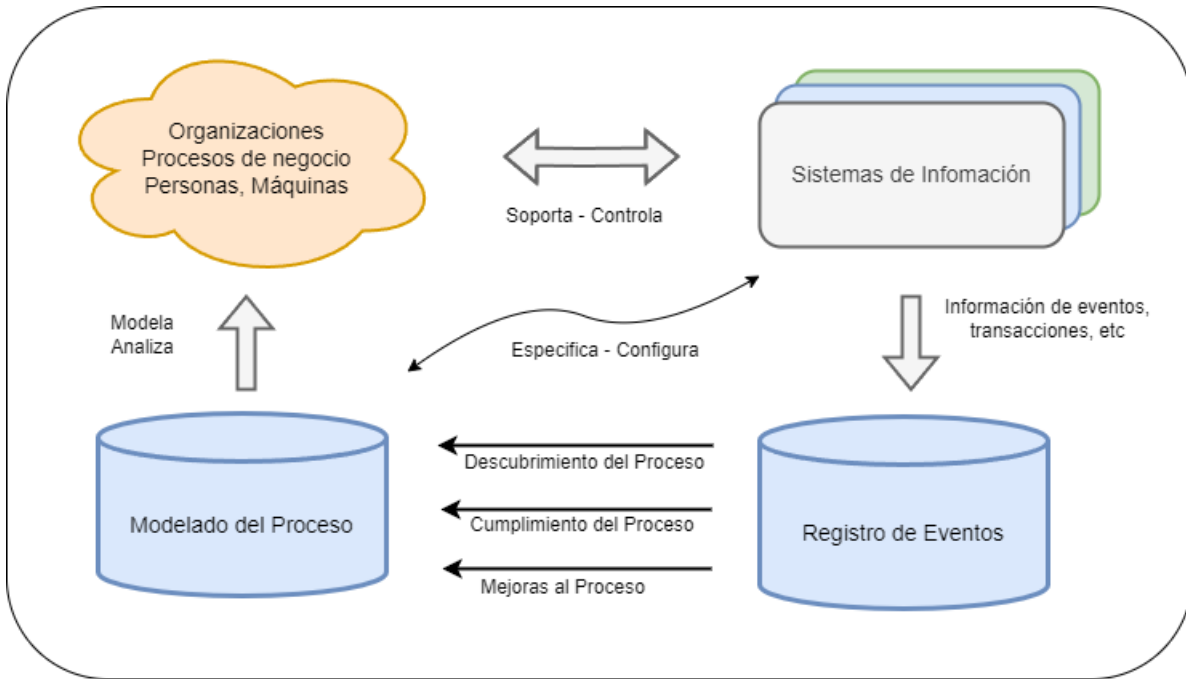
Organizaciones
Procesos de negocio
Personas, Máquinas

Soporta - Controla

Sistemas de Infomación

Modela
Analiza

Especifica - Configura

Información de eventos, transacciones, etc

Modelado del Proceso

Descubrimiento del Proceso

Cumplimiento del Proceso

Mejoras al Proceso

Registro de Eventos